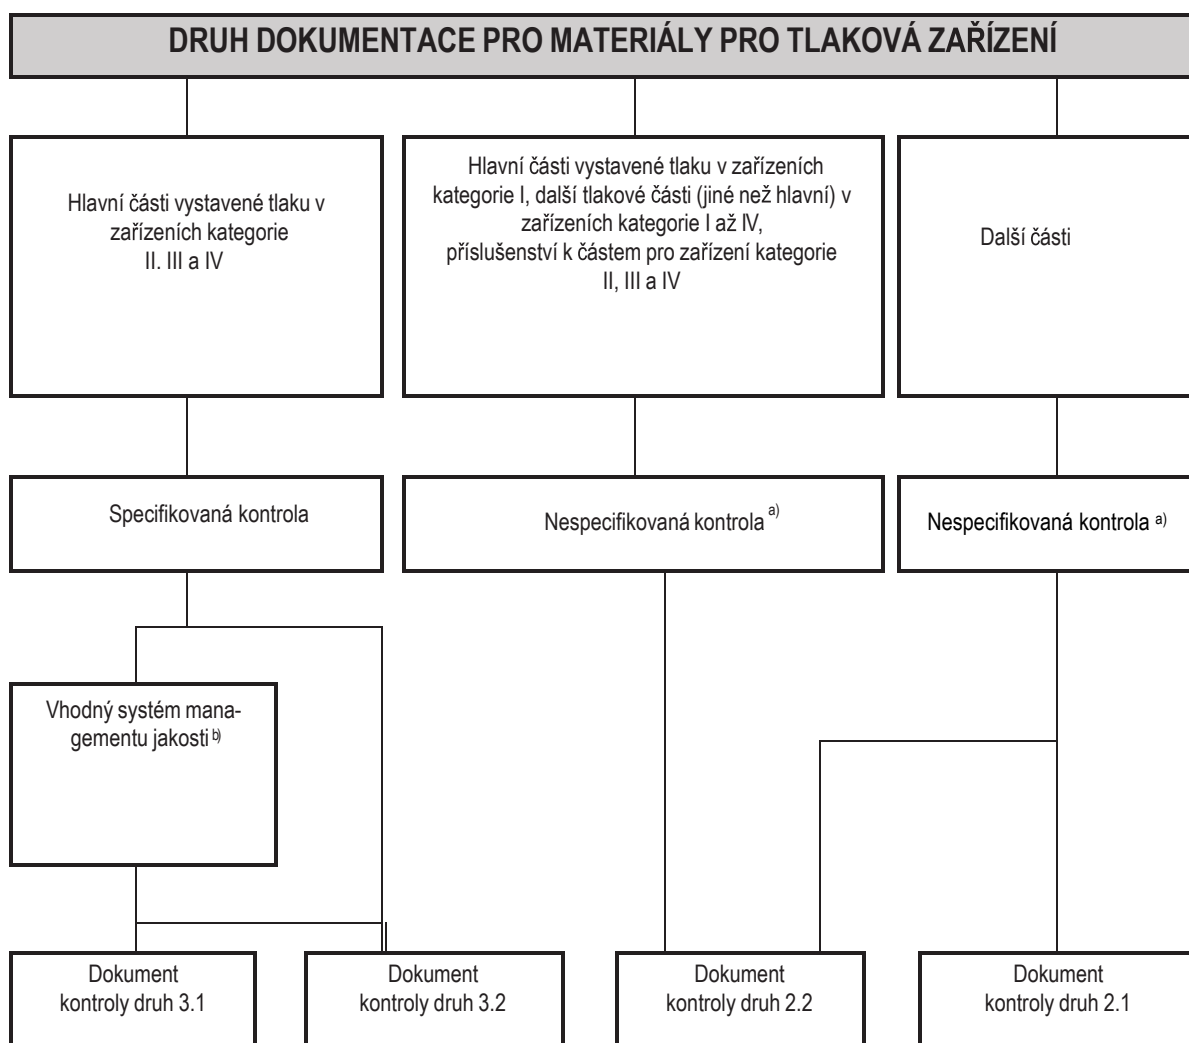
DRUH DOKUMENTACE PRO MATERIÁLY PRO TLAKOVÁ ZAŘÍZENÍ

Hlavní části vystavené tlaku v zařízeních kategorie II. III a IV

Hlavní části vystavené tlaku v zařízeních kategorie I, další tlakové části (jiné než hlavní) v zařízeních kategorie I až IV, příslušenství k částem pro zařízení kategorie II, III a IV

Další části

Specifikovaná kontrola

Nespecifikovaná kontrola $^{a)}$

Nespecifikovaná kontrola $^{a)}$

Vhodný systém managementu jakosti $^{b)}$

Dokument kontroly druh 3.1

Dokument kontroly druh 3.2

Dokument kontroly druh 2.2

Dokument kontroly druh 2.1